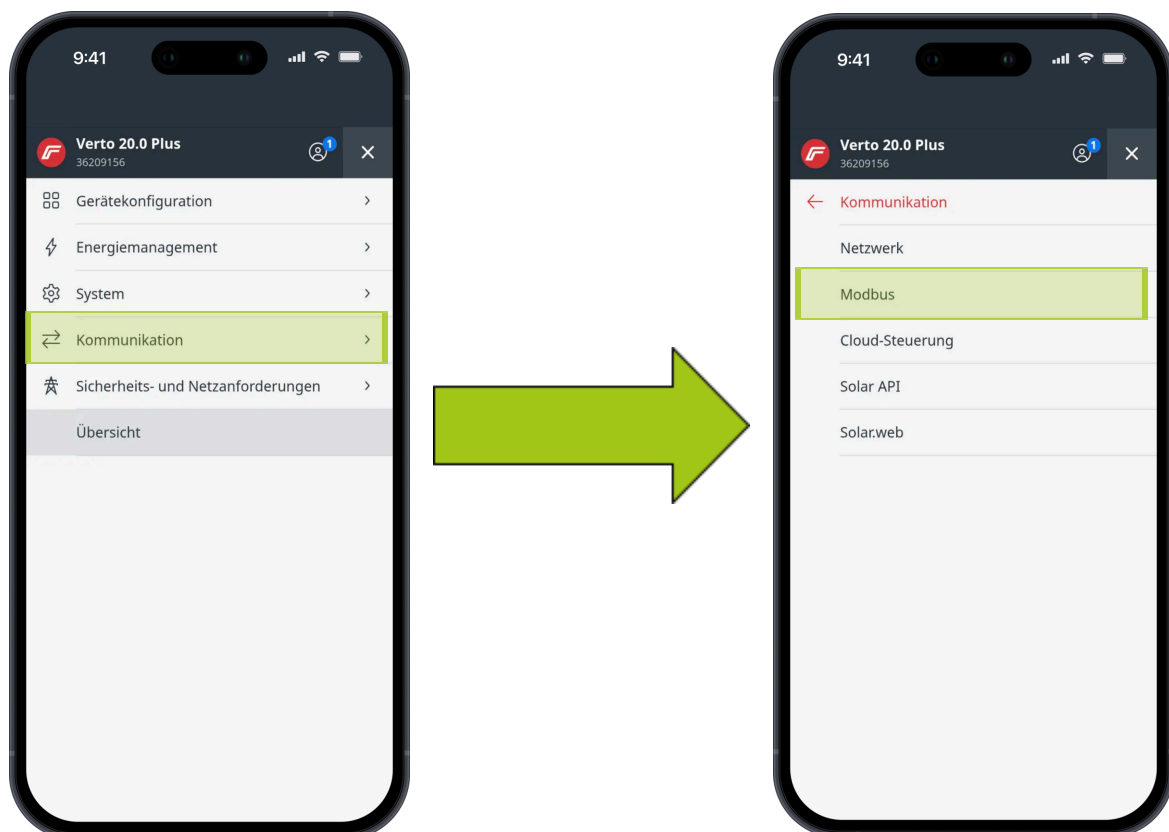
9:41

Verto 20.0 Plus
36209156

1

Gerätekonfiguration

Energiemanagement

System

Kommunikation

Sicherheits- und Netzanforderungen

Übersicht

9:41

Verto 20.0 Plus
36209156

1

Kommunikation

Netzwerk

Modbus

Cloud-Steuerung

Solar API

Solar.web